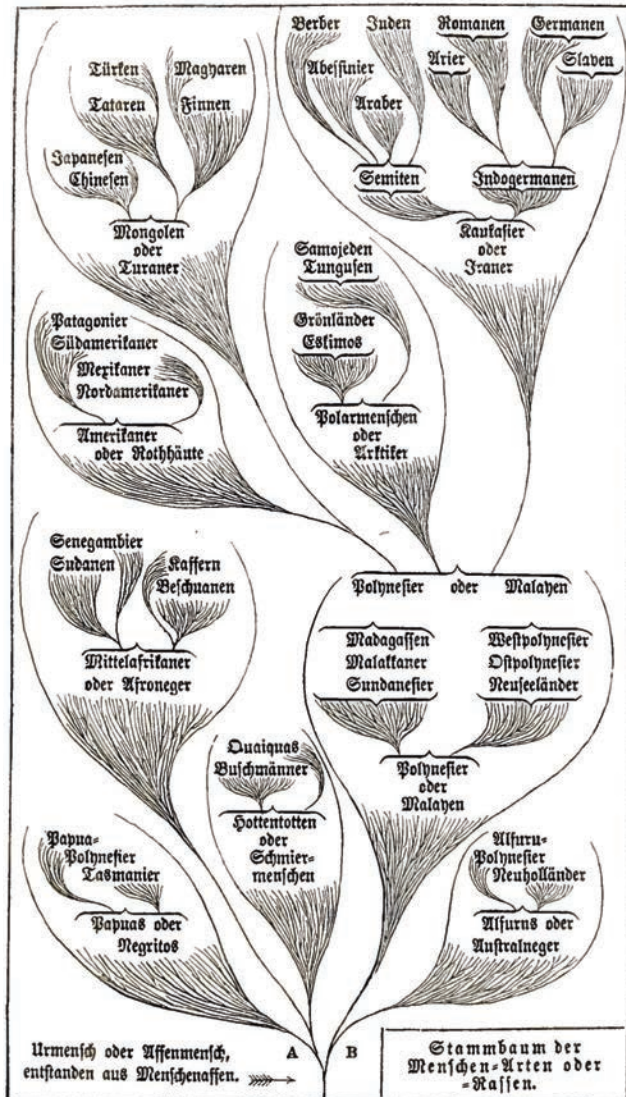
Türken
Magyaren
Tataren
Finnen
Japanesen
Chinesen
Mongolen oder Turaner

Berber
Juden
Abessinier
Araber
Semiten
Romanen
Germanen
Arier
Slaven
Indogermanen
Kaukasier oder Iraner

Samojeden
Tungusen
Grönländer
Eskimos
Polarmenschen oder Arktiker

Patagonier
Südamerikaner
Mexikaner
Nordamerikaner
Amerikaner oder Rothhäute

Senegambier
Sudanen
Kaffern
Beschuanen
Mittelafrikaner oder Afroneger

Polynesier oder Malayen
Madagassen
Malakkaner
Sundanesier
Westpolynesier
Ostpolynesier
Neuseeländer
Polynesier oder Malayen

Quaiquas
Buschmänner
Hottentotten oder Schmiermenschen

Papua-Polynesier
Tasmanier
Papuas oder Negritos

Alfuru-Polynesier
Neuholländer
Alfurus oder Australneger

Urmensch oder Affenmensch, entstanden aus Menschenaffen.
A
B

Stammbaum der Menschen-Arten oder -Rassen.